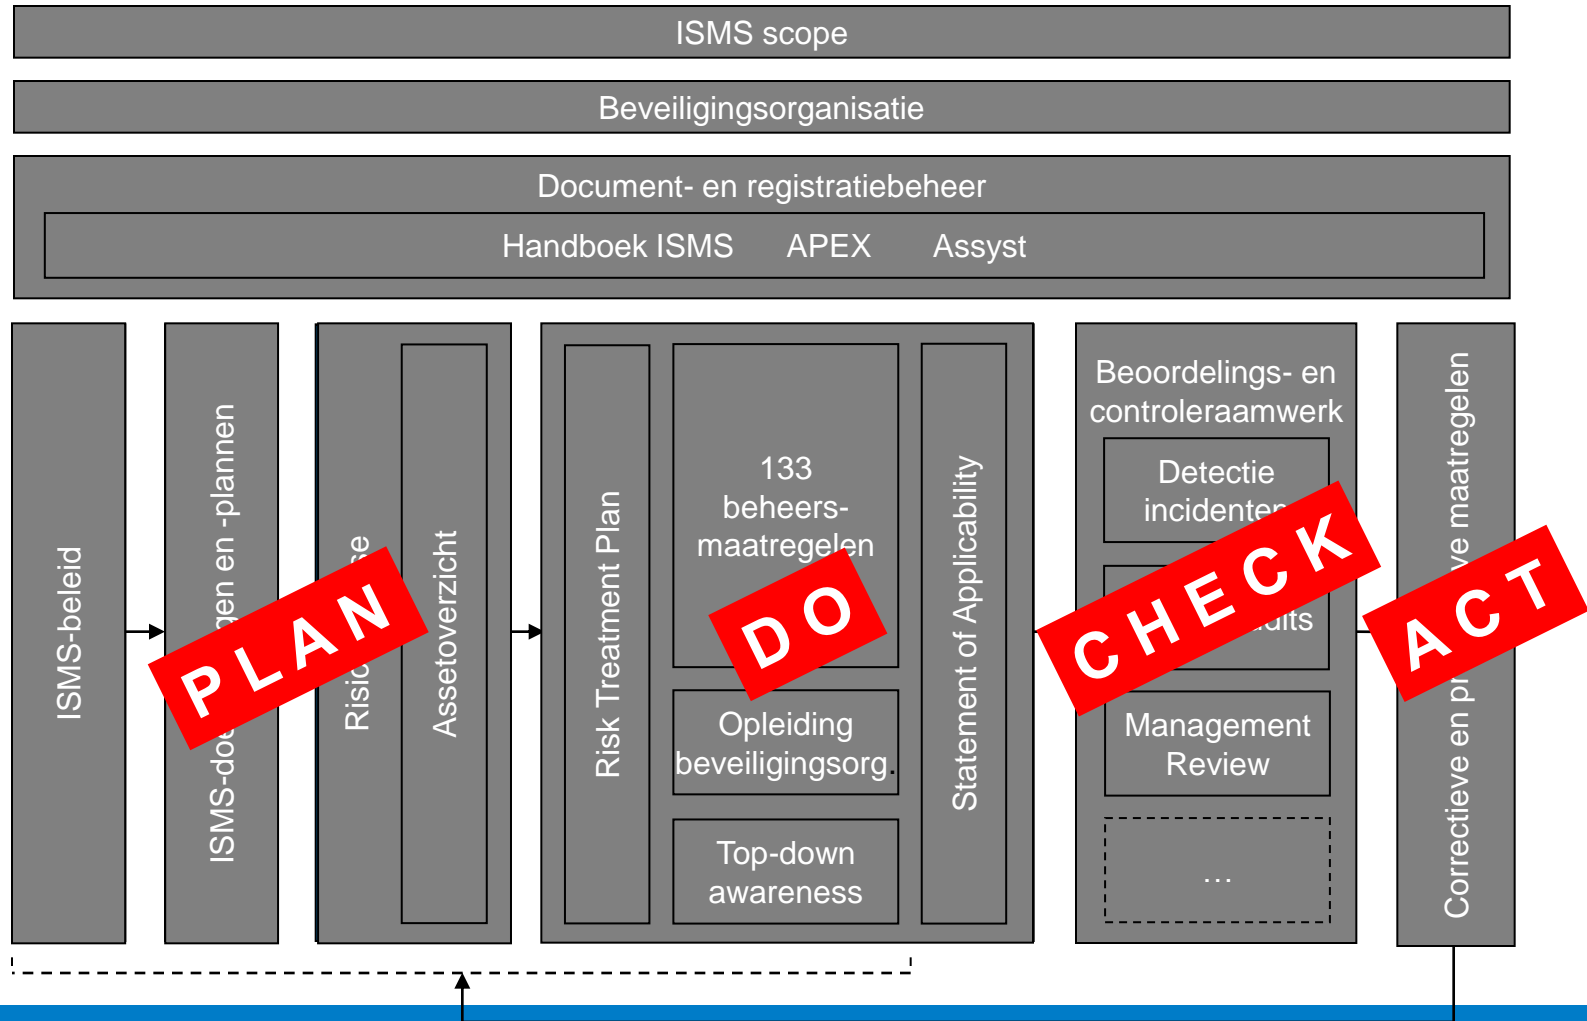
ISMS scope

Beveiligingsorganisatie

Document- en registratiebeheer

Handboek ISMS APEX Assyst

ISMS-beleid

ISMS-do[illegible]gen en -plannen

Risic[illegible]e

Assetoverzicht

Risk Treatment Plan

133 beheers-maatregelen

Opleiding beveiligingsorg.

Top-down awareness

Statement of Applicability

Beoordelings- en controleraamwerk

Detectie incidenten

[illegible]udits

Management Review

…

Correctieve en p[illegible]ve maatregelen

PLAN

DO

CHECK

ACT